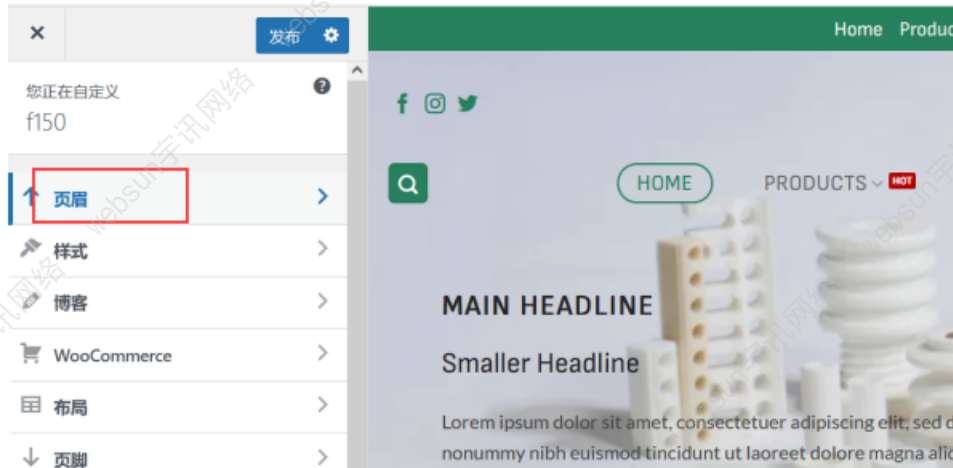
× 发布

您正在自定义
f150

页眉
样式
博客
WooCommerce
布局
页脚

Home Produc

HOME PRODUCTS HOT

MAIN HEADLINE

Smaller Headline

Lorem ipsum dolor sit amet, consectetuer adipiscing elit, sed d nonummy nibh euismod tincidunt ut laoreet dolore magna ali

websun宇讯网络